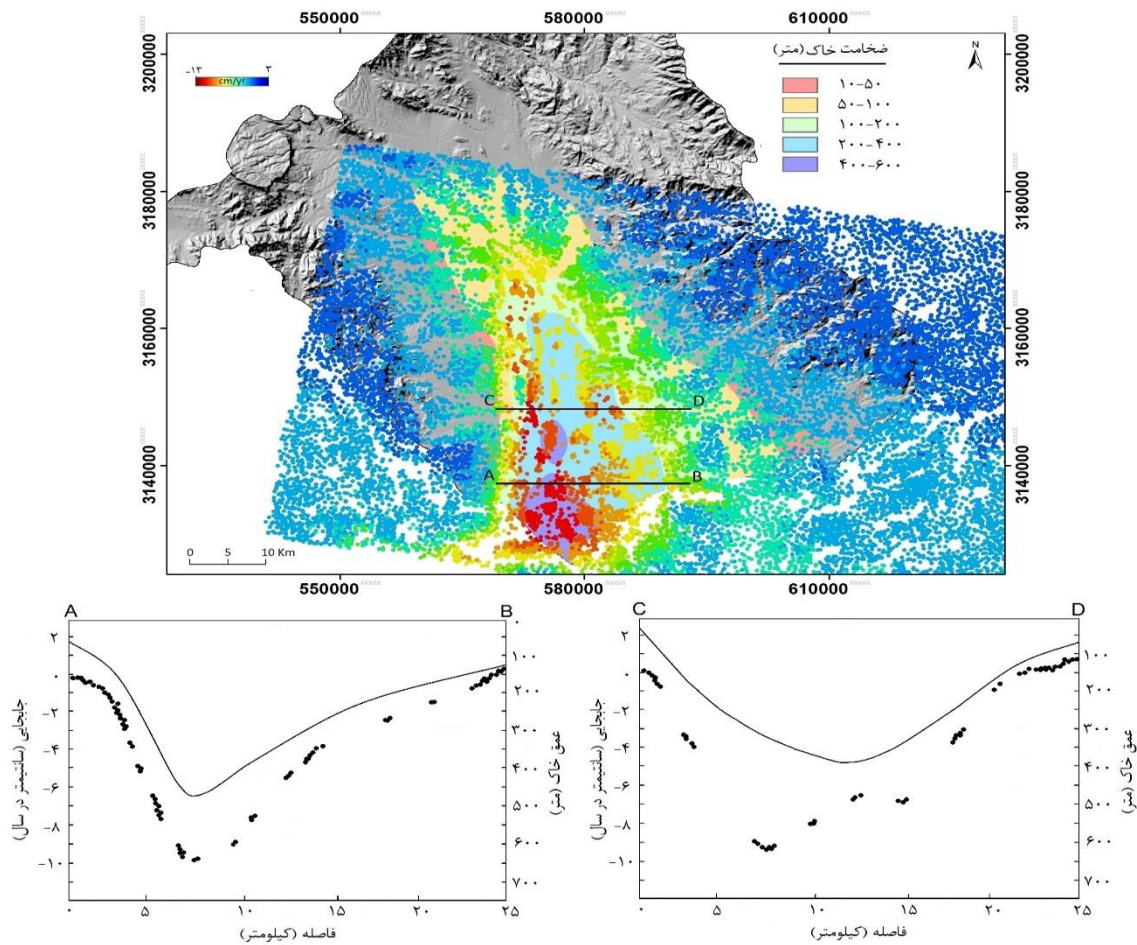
550000 580000 610000

3200000
3180000
3160000
3140000

-۱۳ cm/yr ۳

ضخامت خاک (متر)
۱۰-۵۰
۵۰-۱۰۰
۱۰۰-۲۰۰
۲۰۰-۴۰۰
۴۰۰-۶۰۰

N

C D
A B

0 5 10 Km

550000 580000 610000

A B
۲
۰
-۲
-۴
-۶
-۸
-۱۰
جابجایی (سانتیمتر در سال)
۱۰۰
۲۰۰
۳۰۰
۴۰۰
۵۰۰
۶۰۰
۷۰۰
عمق خاک (متر)
۰ ۵ ۱۰ ۱۵ ۲۰ ۲۵
فاصله (کیلومتر)

C D
۲
۰
-۲
-۴
-۶
-۸
-۱۰
جابجایی (سانتیمتر در سال)
۱۰۰
۲۰۰
۳۰۰
۴۰۰
۵۰۰
۶۰۰
۷۰۰
عمق خاک (متر)
۰ ۵ ۱۰ ۱۵ ۲۰ ۲۵
فاصله (کیلومتر)